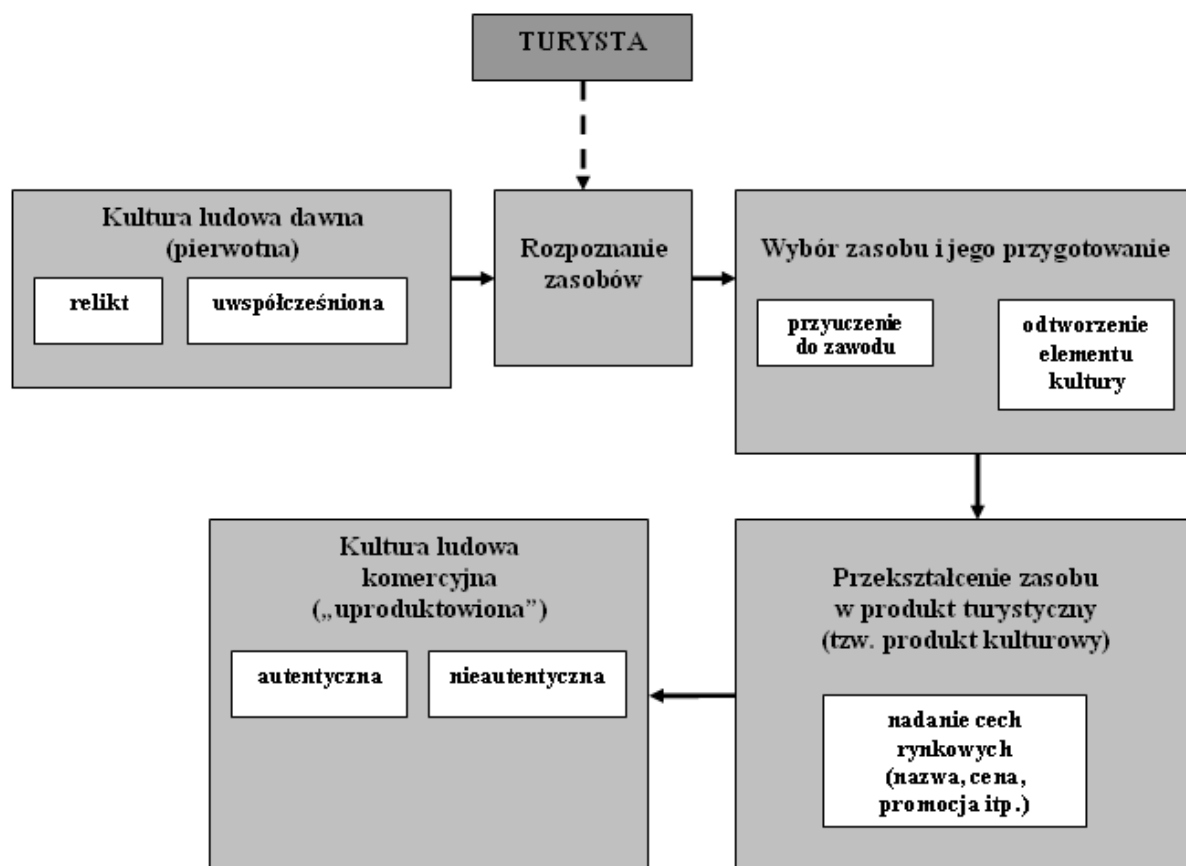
TURYSTA

Kultura ludowa dawna (pierwotna)

relikt

uwspółcześniona

Rozpoznanie zasobów

Wybór zasobu i jego przygotowanie

przyuczenie do zawodu

odtworzenie elementu kultury

Kultura ludowa komercyjna („uproduktowiona")

autentyczna

nieautentyczna

Przekształcenie zasobu w produkt turystyczny (tzw. produkt kulturowy)

nadanie cech rynkowych (nazwa, cena, promocja itp.)